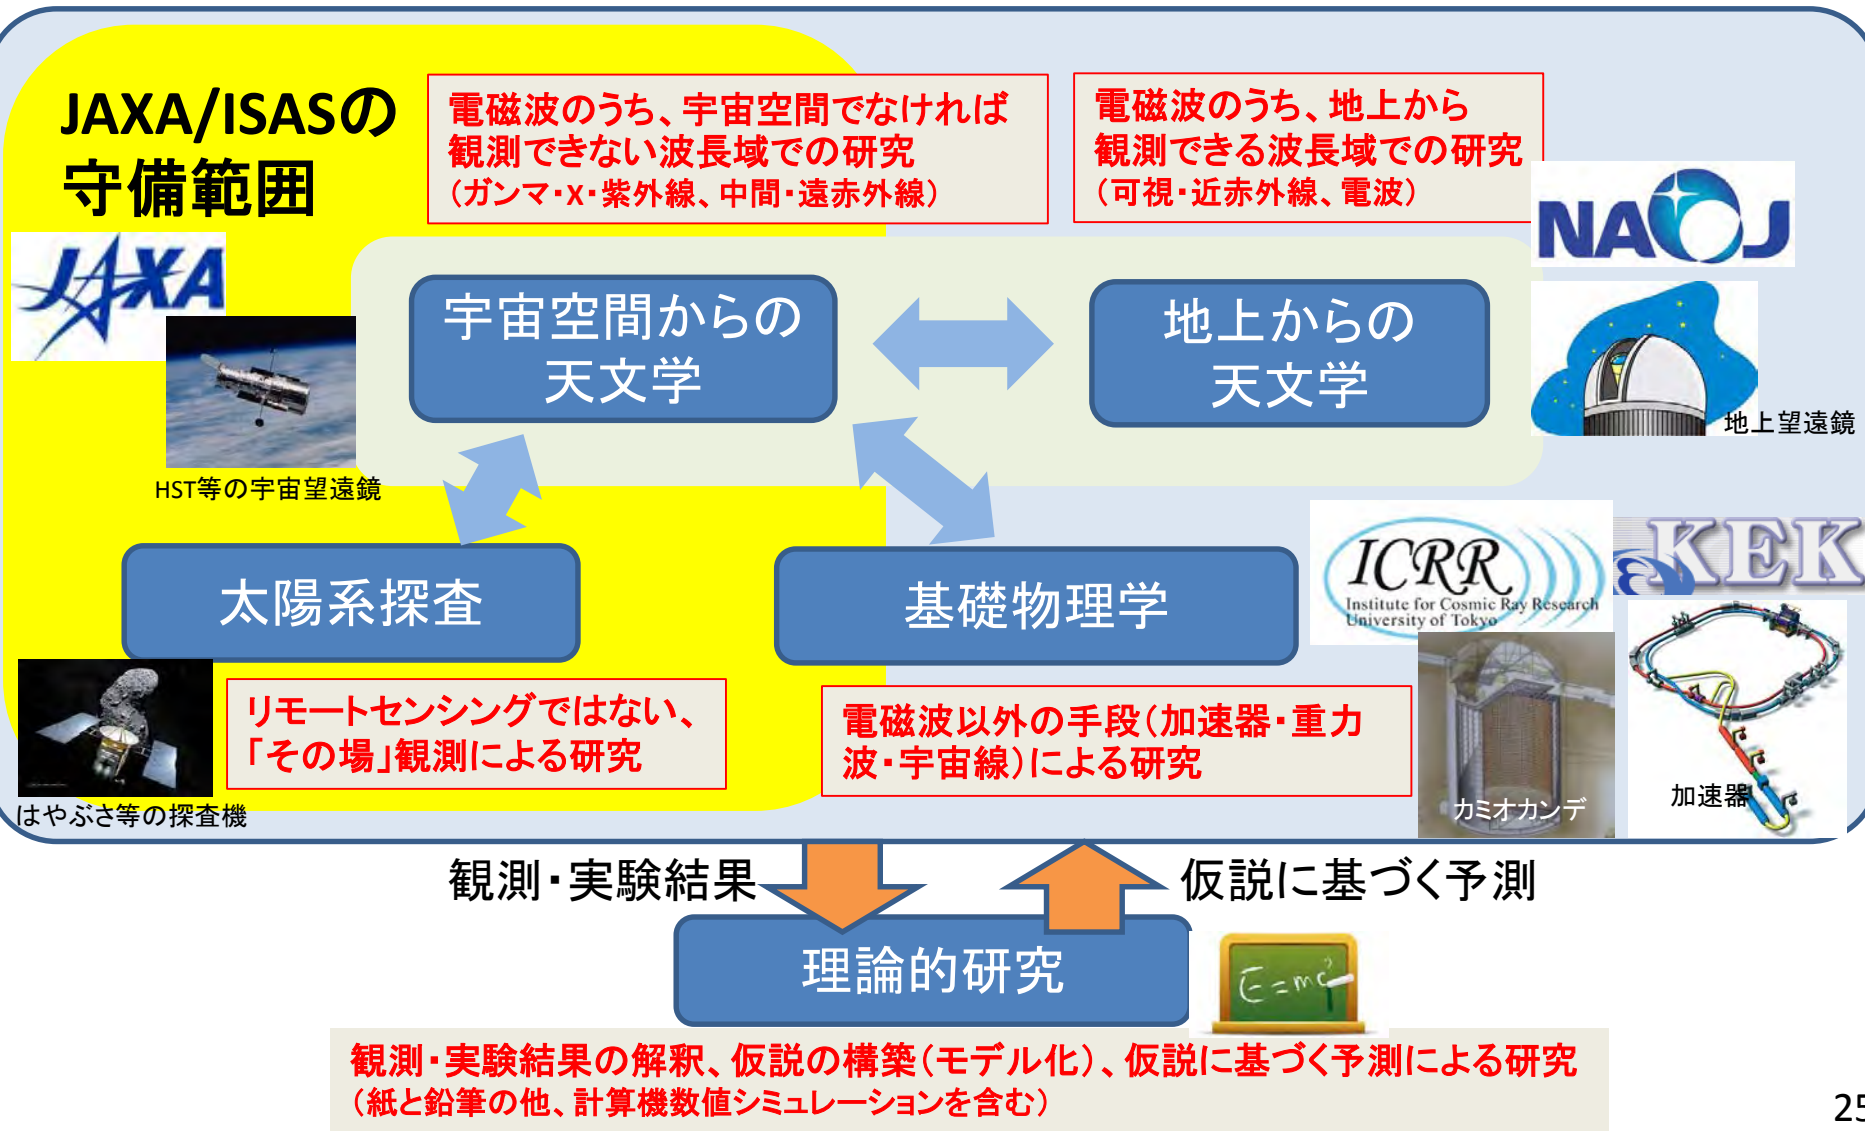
JAXA/ISASの守備範囲

電磁波のうち、宇宙空間でなければ観測できない波長域での研究
（ガンマ・X・紫外線、中間・遠赤外線）

電磁波のうち、地上から観測できる波長域での研究
（可視・近赤外線、電波）

NAOJ

JAXA

宇宙空間からの天文学

地上からの天文学

地上望遠鏡

HST等の宇宙望遠鏡

ICRR Institute for Cosmic Ray Research University of Tokyo

KEK

太陽系探査

基礎物理学

リモートセンシングではない、「その場」観測による研究

電磁波以外の手段（加速器・重力波・宇宙線）による研究

カミオカンデ

加速器

はやぶさ等の探査機

観測・実験結果

仮説に基づく予測

理論的研究

$E=mc^2$

観測・実験結果の解釈、仮説の構築（モデル化）、仮説に基づく予測による研究
（紙と鉛筆の他、計算機数値シミュレーションを含む）

25